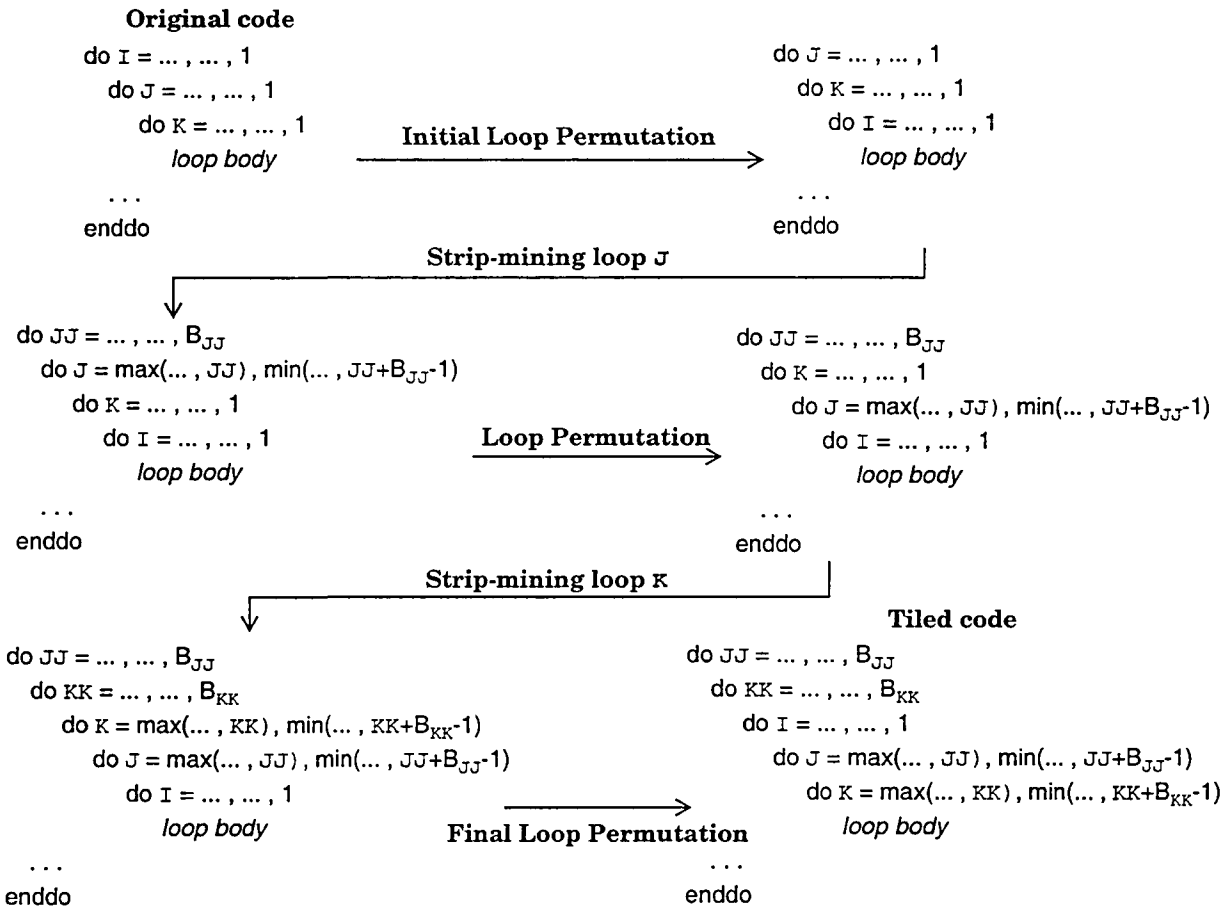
Original code
do I = ... , ... , 1
do J = ... , ... , 1
do K = ... , ... , 1
loop body
. . .
enddo

Initial Loop Permutation

do J = ... , ... , 1
do K = ... , ... , 1
do I = ... , ... , 1
loop body
. . .
enddo

Strip-mining loop J

do JJ = ... , ... , $B_{JJ}$
do J = max(... , JJ) , min(... , JJ+$B_{JJ}$-1)
do K = ... , ... , 1
do I = ... , ... , 1
loop body
. . .
enddo

Loop Permutation

do JJ = ... , ... , $B_{JJ}$
do K = ... , ... , 1
do J = max(... , JJ) , min(... , JJ+$B_{JJ}$-1)
do I = ... , ... , 1
loop body
. . .
enddo

Strip-mining loop K

do JJ = ... , ... , $B_{JJ}$
do KK = ... , ... , $B_{KK}$
do K = max(... , KK) , min(... , KK+$B_{KK}$-1)
do J = max(... , JJ) , min(... , JJ+$B_{JJ}$-1)
do I = ... , ... , 1
loop body
. . .
enddo

Final Loop Permutation

Tiled code
do JJ = ... , ... , $B_{JJ}$
do KK = ... , ... , $B_{KK}$
do I = ... , ... , 1
do J = max(... , JJ) , min(... , JJ+$B_{JJ}$-1)
do K = max(... , KK) , min(... , KK+$B_{KK}$-1)
loop body
. . .
enddo